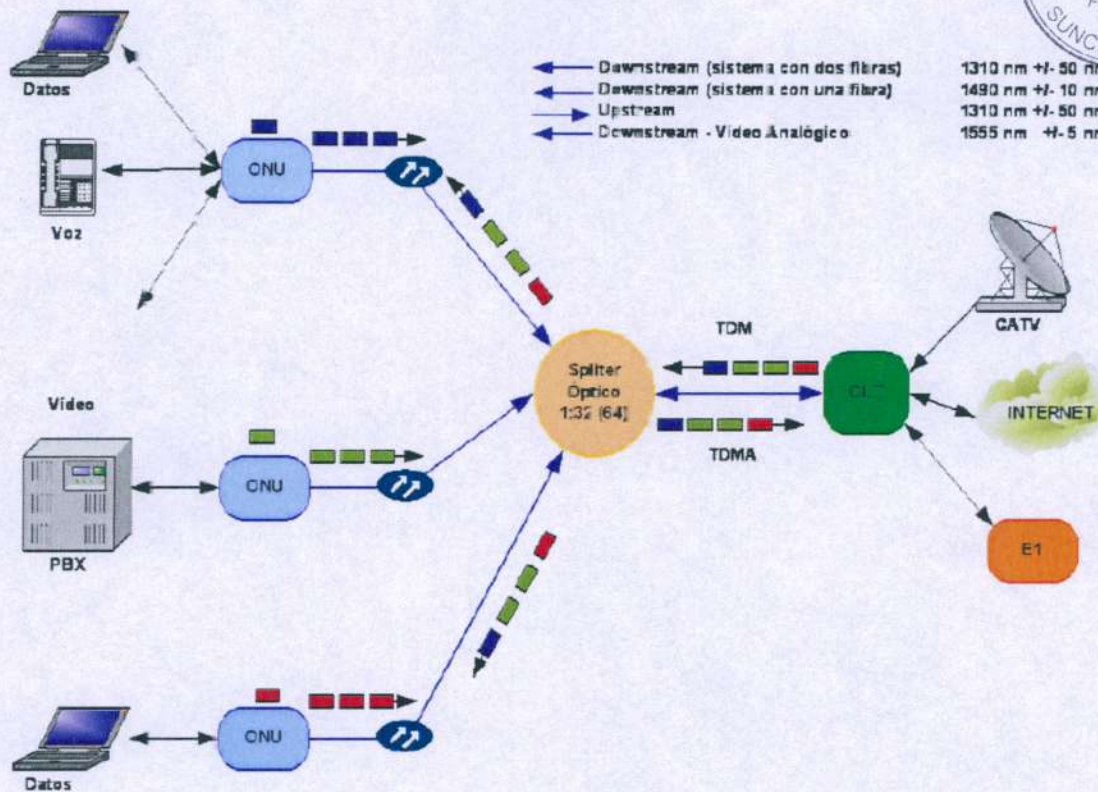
Downstream (sistema con dos fibras) 1310 nm +/- 50 nm
Downstream (sistema con una fibra) 1490 nm +/- 10 nm
Upstream 1310 nm +/- 50 nm
Downstream - Video Analógico 1555 nm +/- 5 nm

SUNC

Datos

Voz

ONU

CATV

TDM

Spliter Optico 1:32 (64)

OLT

INTERNET

Video

TDMA

ONU

E1

PBX

ONU

Datos